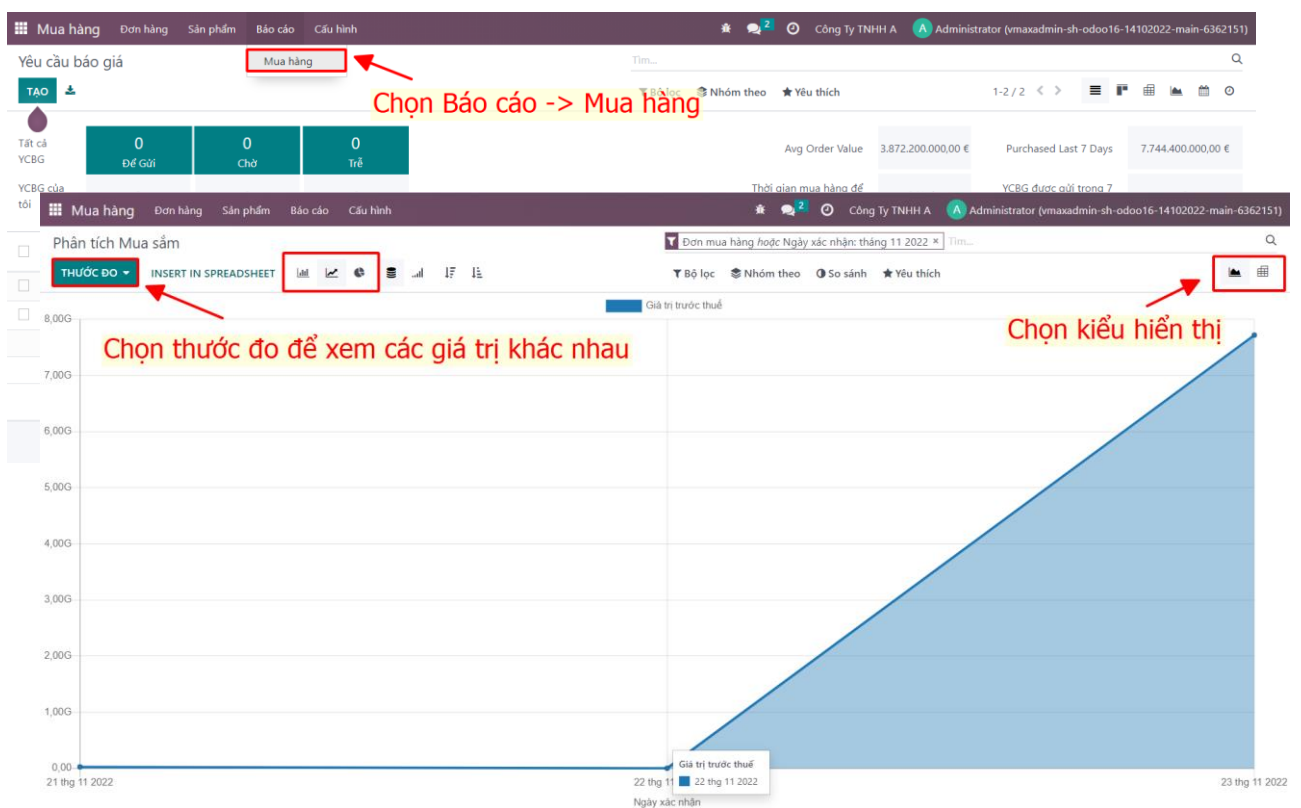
Mua hàng Đơn hàng Sản phẩm Báo cáo Cấu hình

Công Ty TNHH A Administrator (vmaxadmin-sh-odoo16-14102022-main-6362151)

Yêu cầu báo giá

Mua hàng

Tìm...

TẠO

Chọn Báo cáo -> Mua hàng

Bộ lọc Nhóm theo Yêu thích 1-2 / 2

Tất cả YCBG

0 Để Gửi

0 Chờ

0 Trễ

Avg Order Value 3.872.200.000,00 €

Purchased Last 7 Days 7.744.400.000,00 €

YCBG của tôi

Thời gian mua hàng để

YCBG được gửi trong 7

Mua hàng Đơn hàng Sản phẩm Báo cáo Cấu hình

Công Ty TNHH A Administrator (vmaxadmin-sh-odoo16-14102022-main-6362151)

Phân tích Mua sắm

Đơn mua hàng hoặc Ngày xác nhận: tháng 11 2022 × Tìm...

THƯỚC ĐO

INSERT IN SPREADSHEET

Bộ lọc Nhóm theo So sánh Yêu thích

Giá trị trước thuế

Chọn kiểu hiển thị

Chọn thước đo để xem các giá trị khác nhau

8,00G
7,00G
6,00G
5,00G
4,00G
3,00G
2,00G
1,00G
0,00

Giá trị trước thuế
22 thg 11 2022

21 thg 11 2022 22 thg 11 23 thg 11 2022

Ngày xác nhận